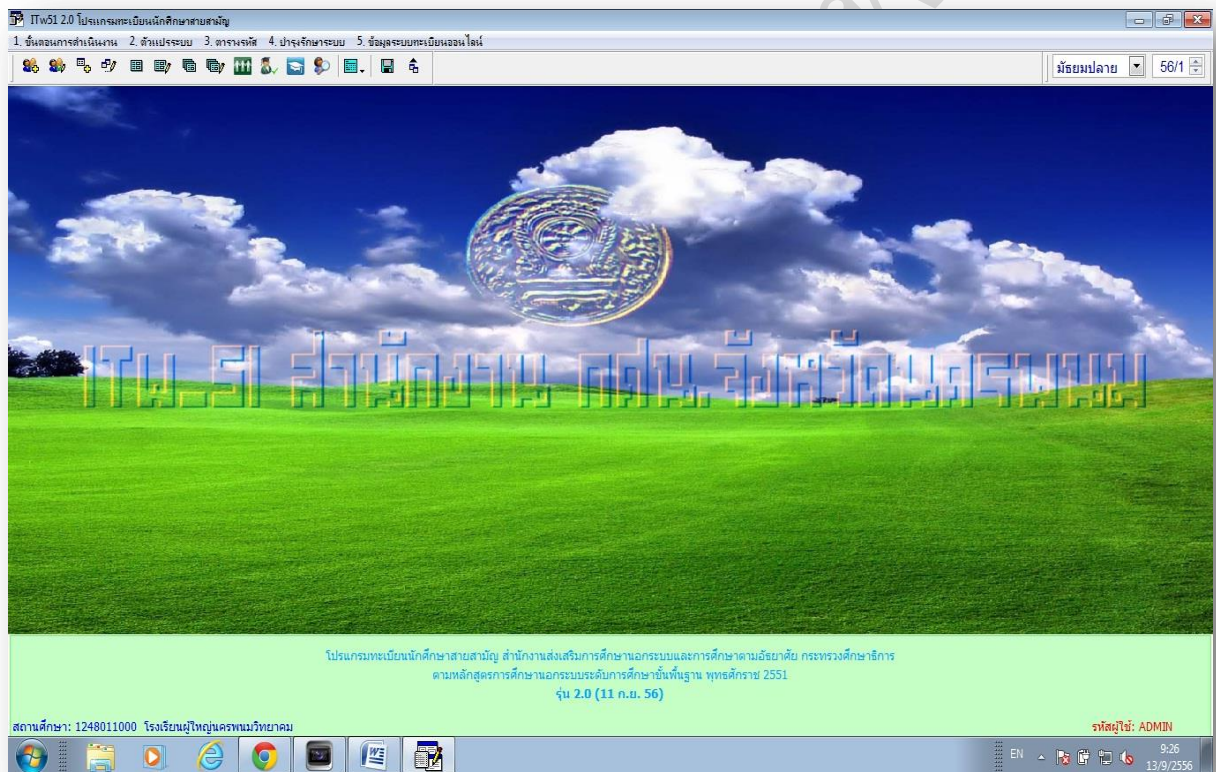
ITw51 2.0 โปรแกรมทะเบียนนักศึกษาสายสามัญ

1. ขั้นตอนการดำเนินงาน 2. ตัวแปรระบบ 3. ตารางรหัส 4. บำรุงรักษาระบบ 5. ข้อมูลระบบทะเบียนออนไลน์

มัธยมปลาย 56/1

ITw.51 สำนักงาน กศน.จังหวัดนครพนม

โปรแกรมทะเบียนนักศึกษาสายสามัญ สำนักงานส่งเสริมการศึกษานอกระบบและการศึกษาตามอัธยาศัย กระทรวงศึกษาธิการ
ตามหลักสูตรการศึกษานอกระบบระดับการศึกษาขั้นพื้นฐาน พุทธศักราช 2551
รุ่น 2.0 (11 ก.ย. 56)

สถานศึกษา: 1248011000 โรงเรียนผู้ใหญ่นครพนมวิทยาคม

รหัสผู้ใช้: ADMIN

EN 9:26 13/9/2556